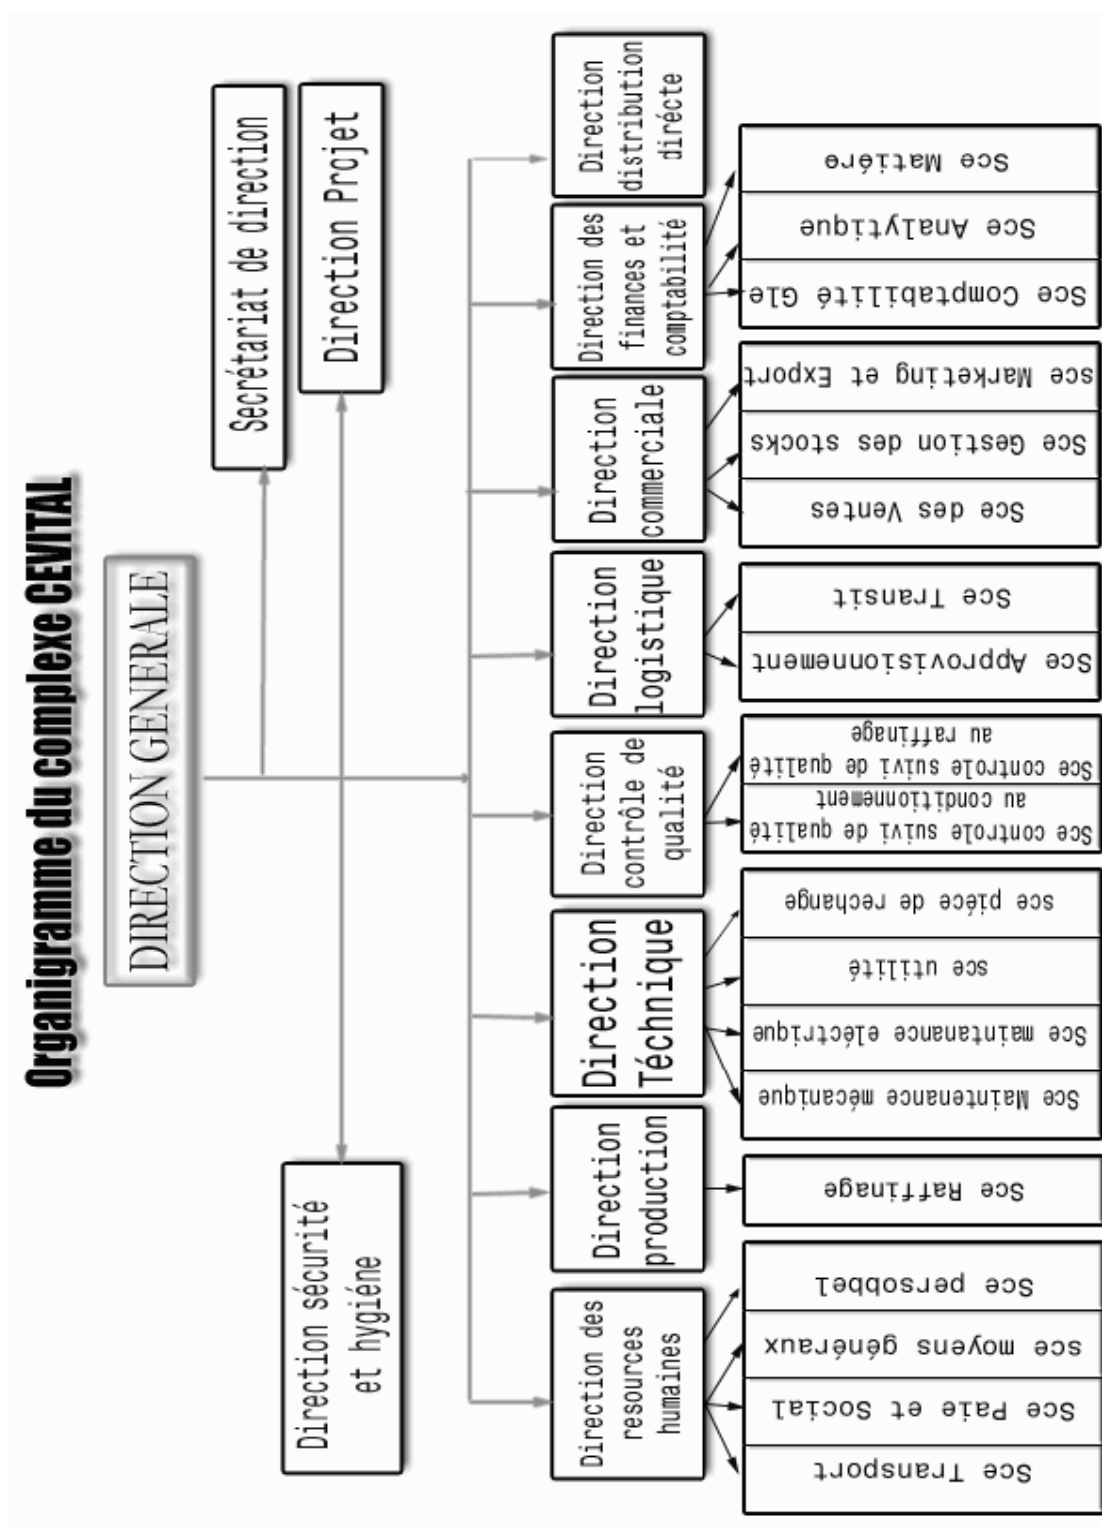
Organigramme du complexe CEVITAL

DIRECTION GENERALE

Secrétariat de direction

Direction Projet

Direction sécurité et hygiéne

Direction des resources humaines

Sce Transport

Sce Paie et Social

sce moyens généraux

Sce persobbel

Direction production

Sce Raffinage

Direction Téchnique

Sce Maintenance mécanique

Sce maintenance éléctrique

sce utilité

sce piéce de rechange

Direction contrôle de qualité

Sce controle suivi de qualité au conditionnement

Sce controle suivi de qualité au raffinage

Direction logistique

Sce Approvisionnement

Sce Transit

Direction commerciale

Sce des Ventes

Sce Gestion des stocks

sce Marketing et Export

Direction des finances et comptabilité

Sce Comptabilité Gle

Sce Analytique

Sce Matiére

Direction distribution dirécte